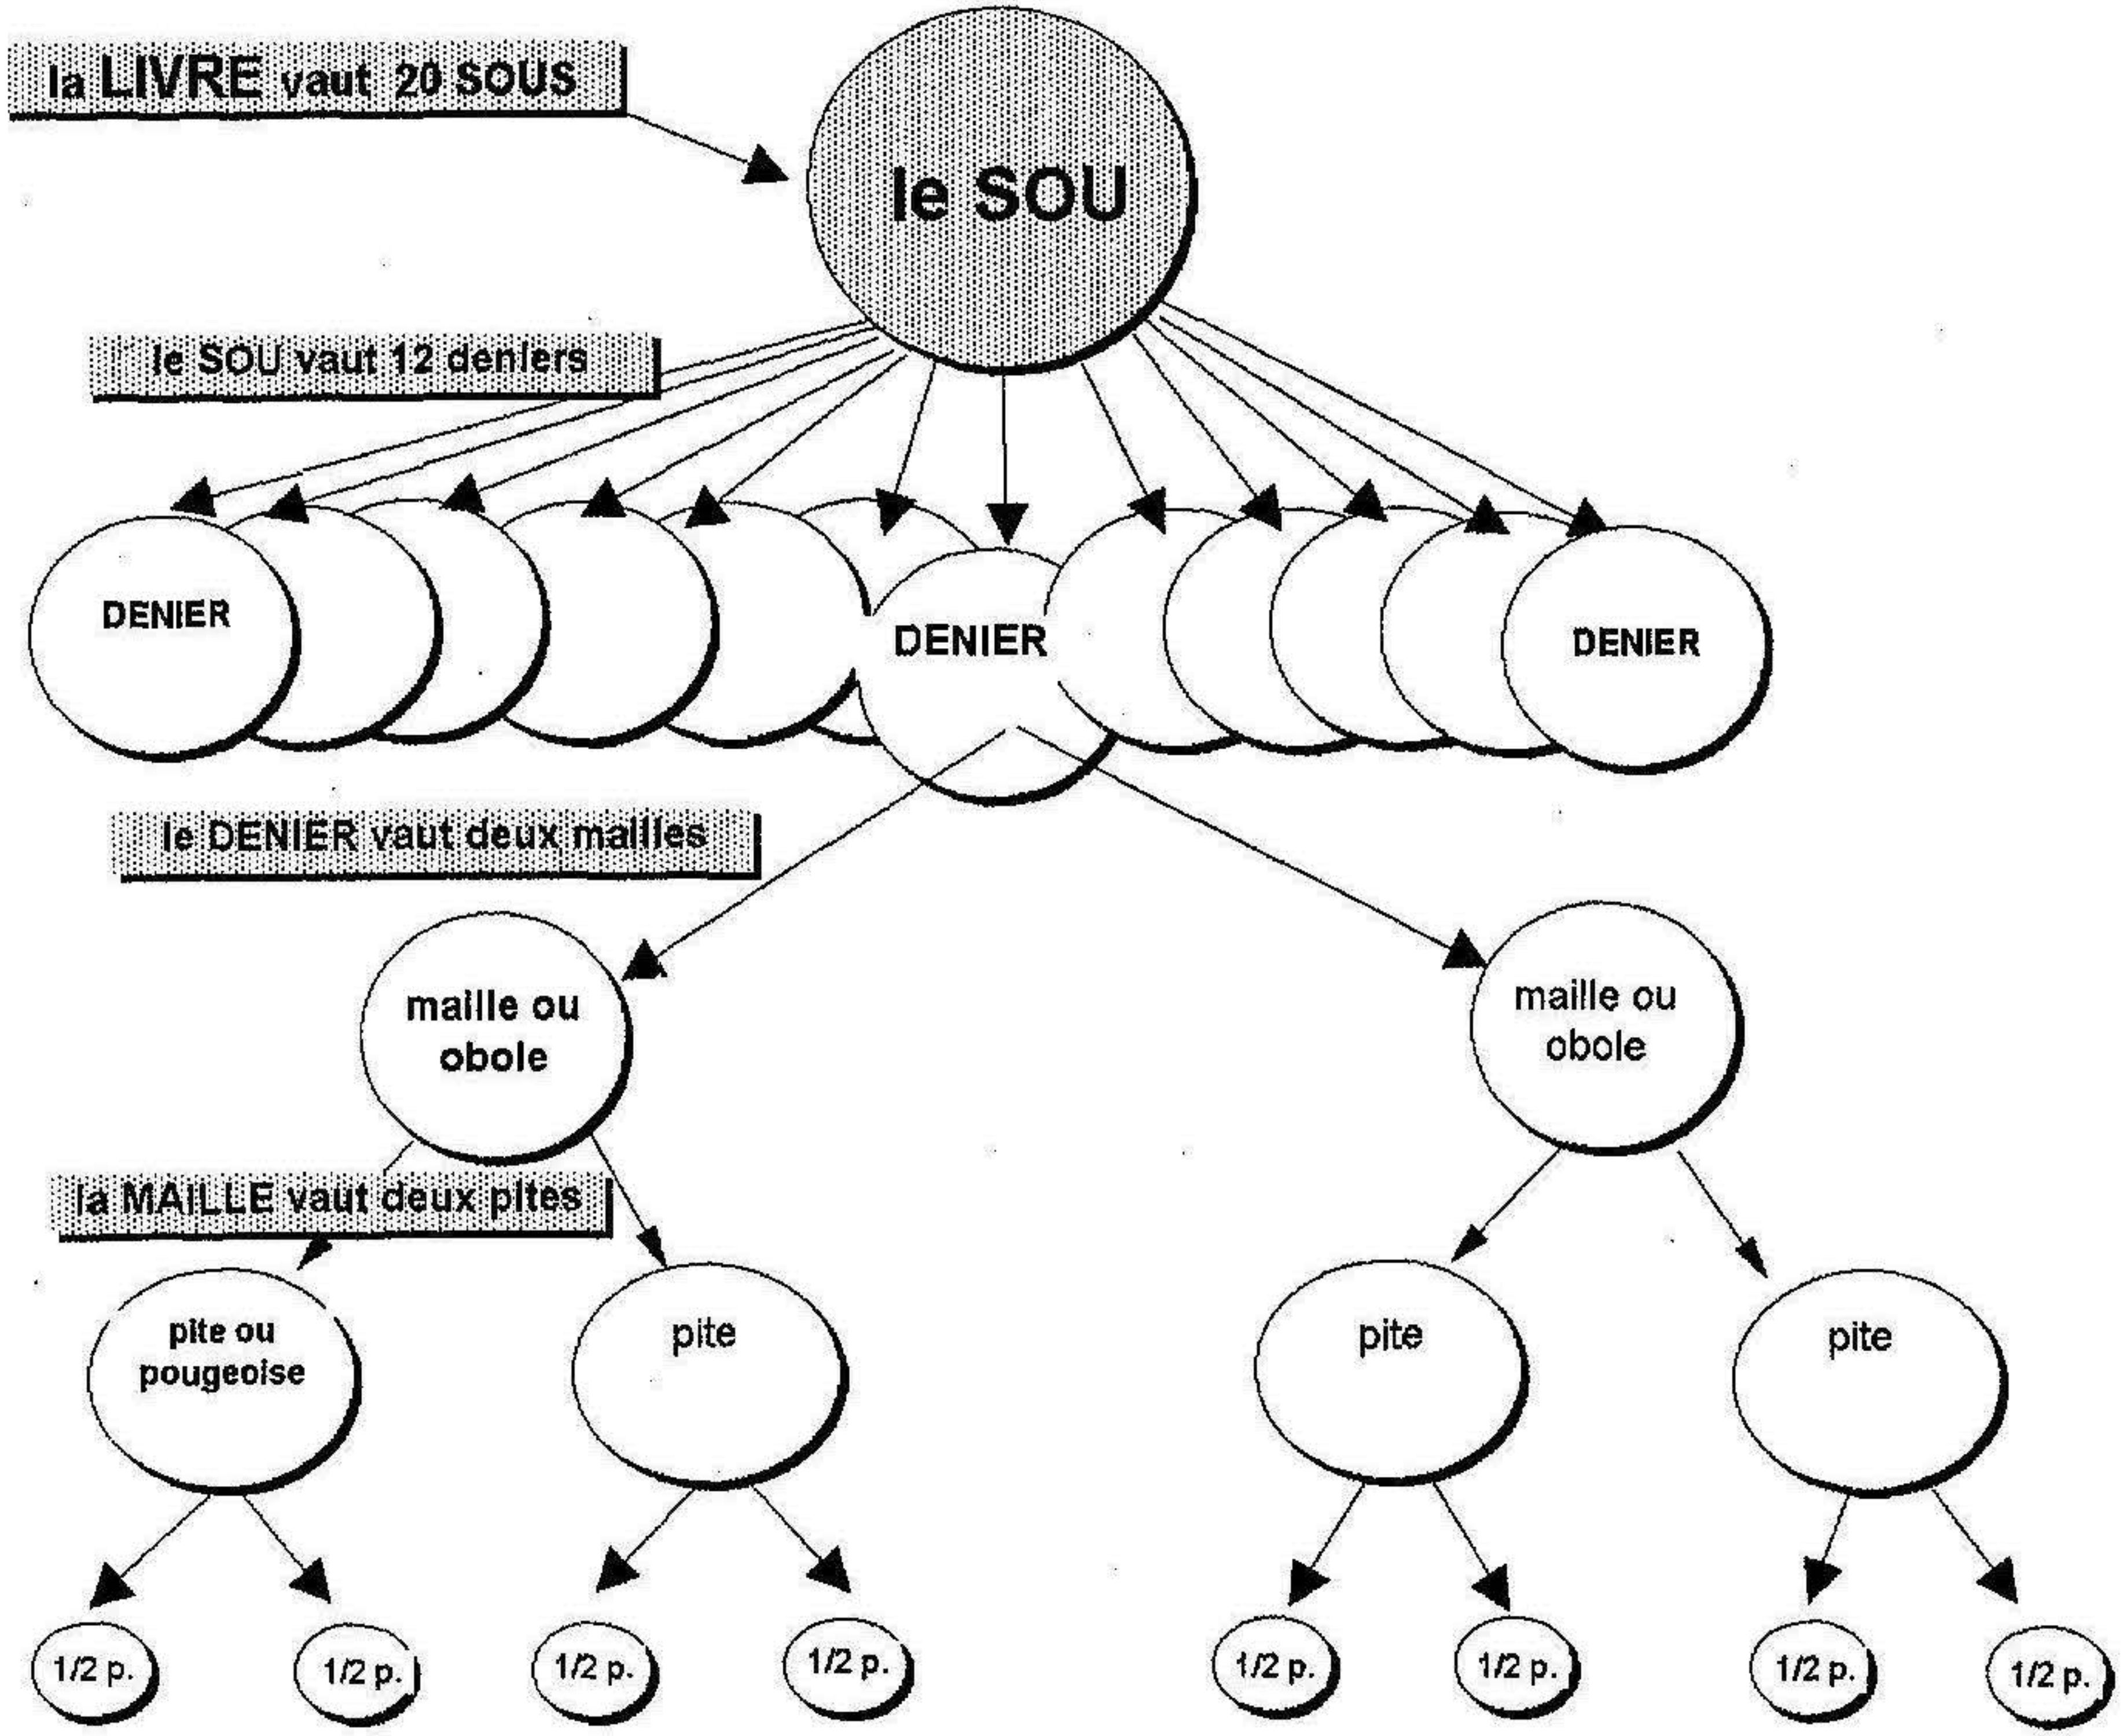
la LIVRE vaut 20 SOUS

le SOU

le SOU vaut 12 deniers

DENIER

DENIER

DENIER

le DENIER vaut deux mailles

maille ou obole

maille ou obole

la MAILLE vaut deux pites

pite ou pougeoise

pite

pite

pite

1/2 p.

1/2 p.

1/2 p.

1/2 p.

1/2 p.

1/2 p.

1/2 p.

1/2 p.